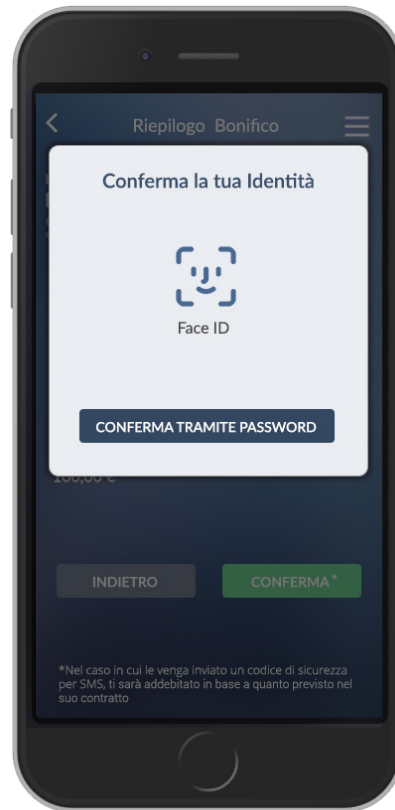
Riepilogo Bonifico

Conferma la tua Identità

Face ID

CONFERMA TRAMITE PASSWORD

100,00 €

INDIETRO

CONFERMA*

*Nel caso in cui le venga inviato un codice di sicurezza per SMS, ti sarà addebitato in base a quanto previsto nel suo contratto